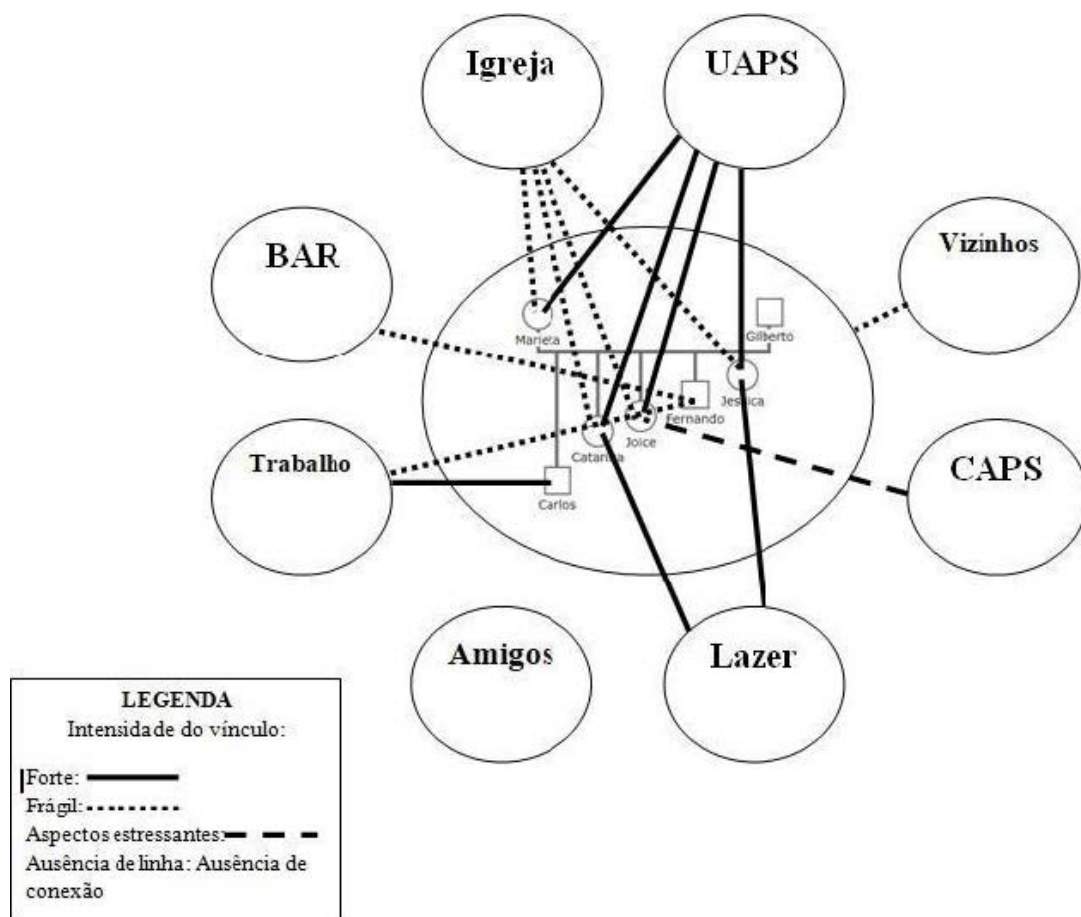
Igreja

UAPS

BAR

Vizinhos

Marieta

Gilberto

Fernando

Jessica

Joice

Catarina

Trabalho

CAPS

Carlos

Amigos

Lazer

LEGENDA
Intensidade do vínculo:

Forte:
Frágil:
Aspectos estressantes:
Ausência de linha: Ausência de conexão